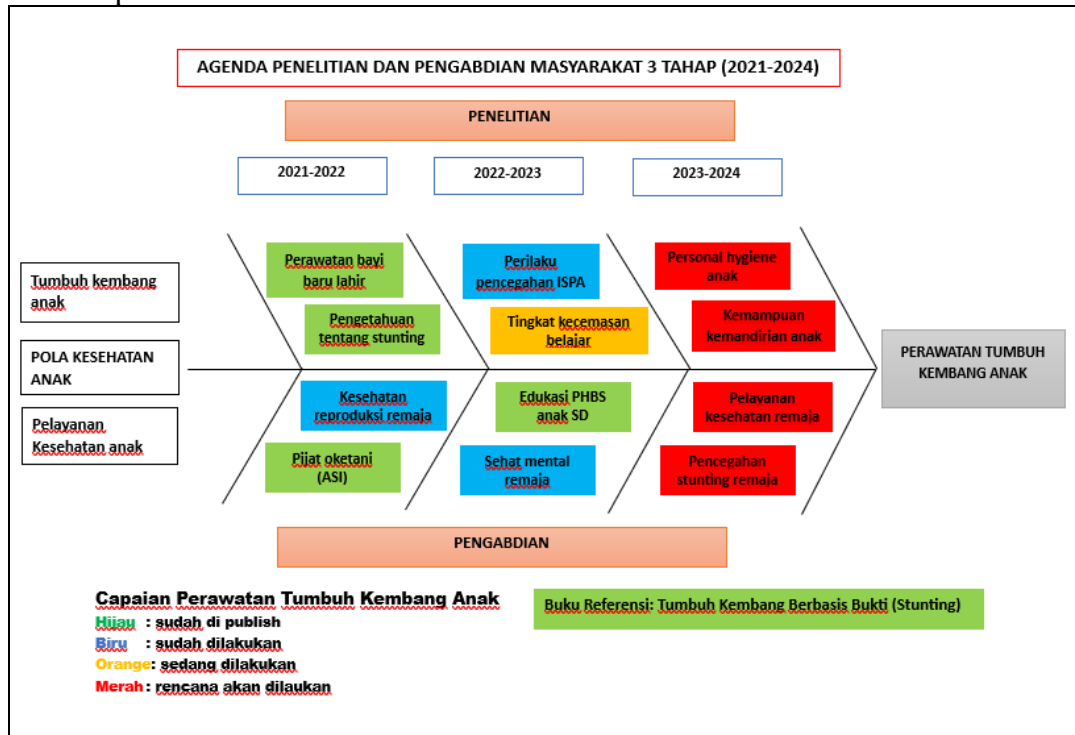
AGENDA PENELITIAN DAN PENGABDIAN MASYARAKAT 3 TAHAP (2021-2024)

PENELITIAN

2021-2022

2022-2023

2023-2024

Tumbuh kembang anak

POLA KESEHATAN ANAK

Pelayanan Kesehatan anak

Perawatan bayi baru lahir

Pengetahuan tentang stunting

Perilaku pencegahan ISPA

Tingkat kecemasan belajar

Personal hygiene anak

Kemampuan kemandirian anak

PERAWATAN TUMBUH KEMBANG ANAK

Kesehatan reproduksi remaja

Pijat oketani (ASI)

Edukasi PHBS anak SD

Sehat mental remaja

Pelayanan kesehatan remaja

Pencegahan stunting remaja

PENGABDIAN

Capaian Perawatan Tumbuh Kembang Anak

Hijau : sudah di publish

Biru : sudah dilakukan

Orange: sedang dilakukan

Merah: rencana akan dilaukan

Buku Referensi: Tumbuh Kembang Berbasis Bukti (Stunting)